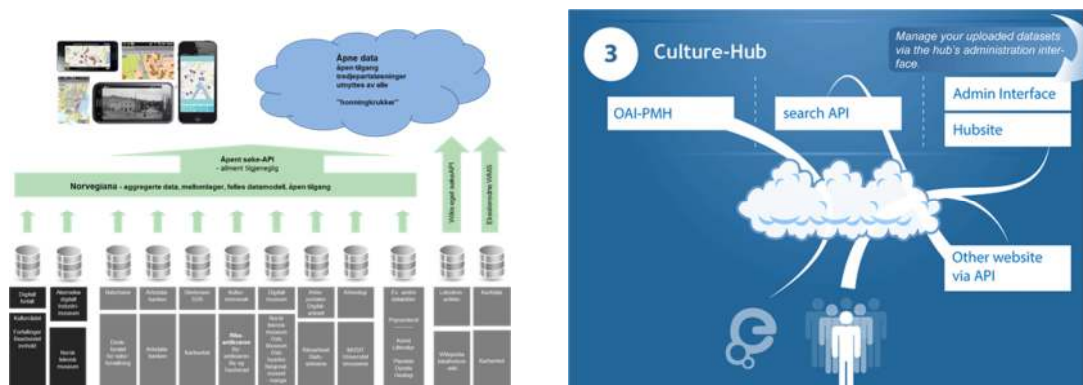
Åpne data
åpen tilgang
tredjepartstjenester
utnyttes av alle
"honningkrukker"

Åpent søke-API
- alment tilgjengelig

Norvegiana - aggregerte data, mellomlager, felles datamodell, åpen tilgang

Vilkårlig eget søke-API

Eksisterende WMS

Digitalt fortalt
Kulturdata
Fortellinger
Akershus digitalt kulturhistorisk museum
Norsk teknisk museum
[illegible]
Arkivverket
Riksantikvaren
Kulturminnesøk
Digitalt museum
Arkivportalen
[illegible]
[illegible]
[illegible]
Kartdata
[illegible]

3 Culture-Hub

Manage your uploaded datasets via the hub's administration interface

OAI-PMH

search API

Admin Interface

Hubsite

Other website via API